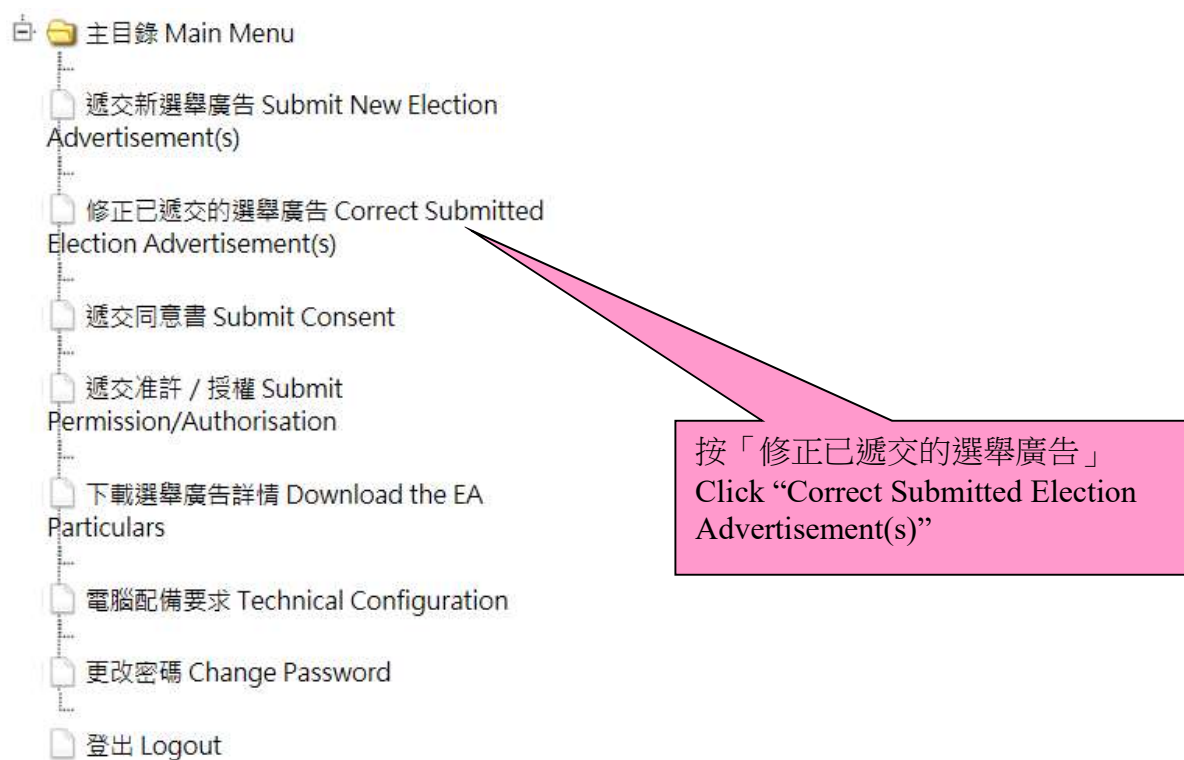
主目錄 Main Menu

遞交新選舉廣告 Submit New Election Advertisement(s)

修正已遞交的選舉廣告 Correct Submitted Election Advertisement(s)

遞交同意書 Submit Consent

遞交准許 / 授權 Submit Permission/Authorisation

下載選舉廣告詳情 Download the EA Particulars

電腦配備要求 Technical Configuration

更改密碼 Change Password

登出 Logout

按「修正已遞交的選舉廣告」 Click "Correct Submitted Election Advertisement(s)"